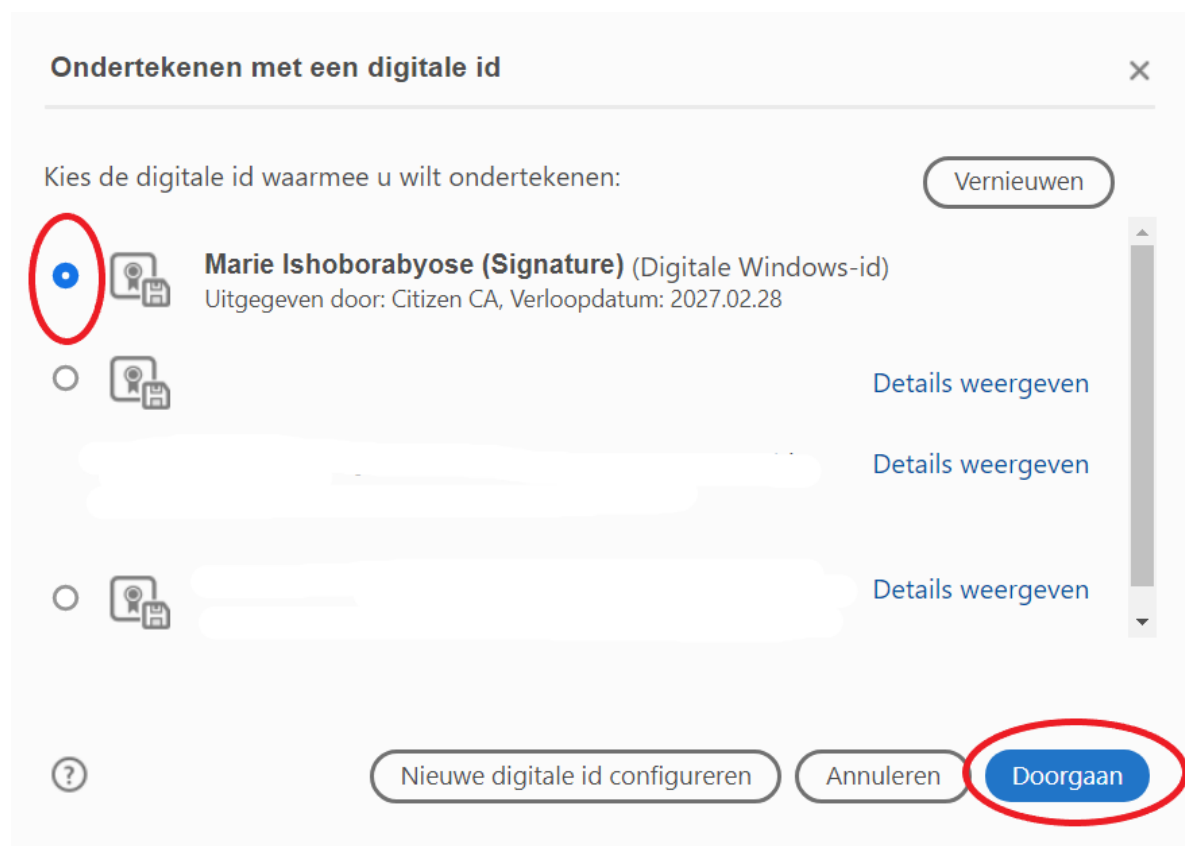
Ondertekenen met een digitale id

×

Kies de digitale id waarmee u wilt ondertekenen:

Vernieuwen

Marie Ishoborabyose (Signature) (Digitale Windows-id)
Uitgegeven door: Citizen CA, Verloopdatum: 2027.02.28

Details weergeven

Details weergeven

Details weergeven

?

Nieuwe digitale id configureren

Annuleren

Doorgaan